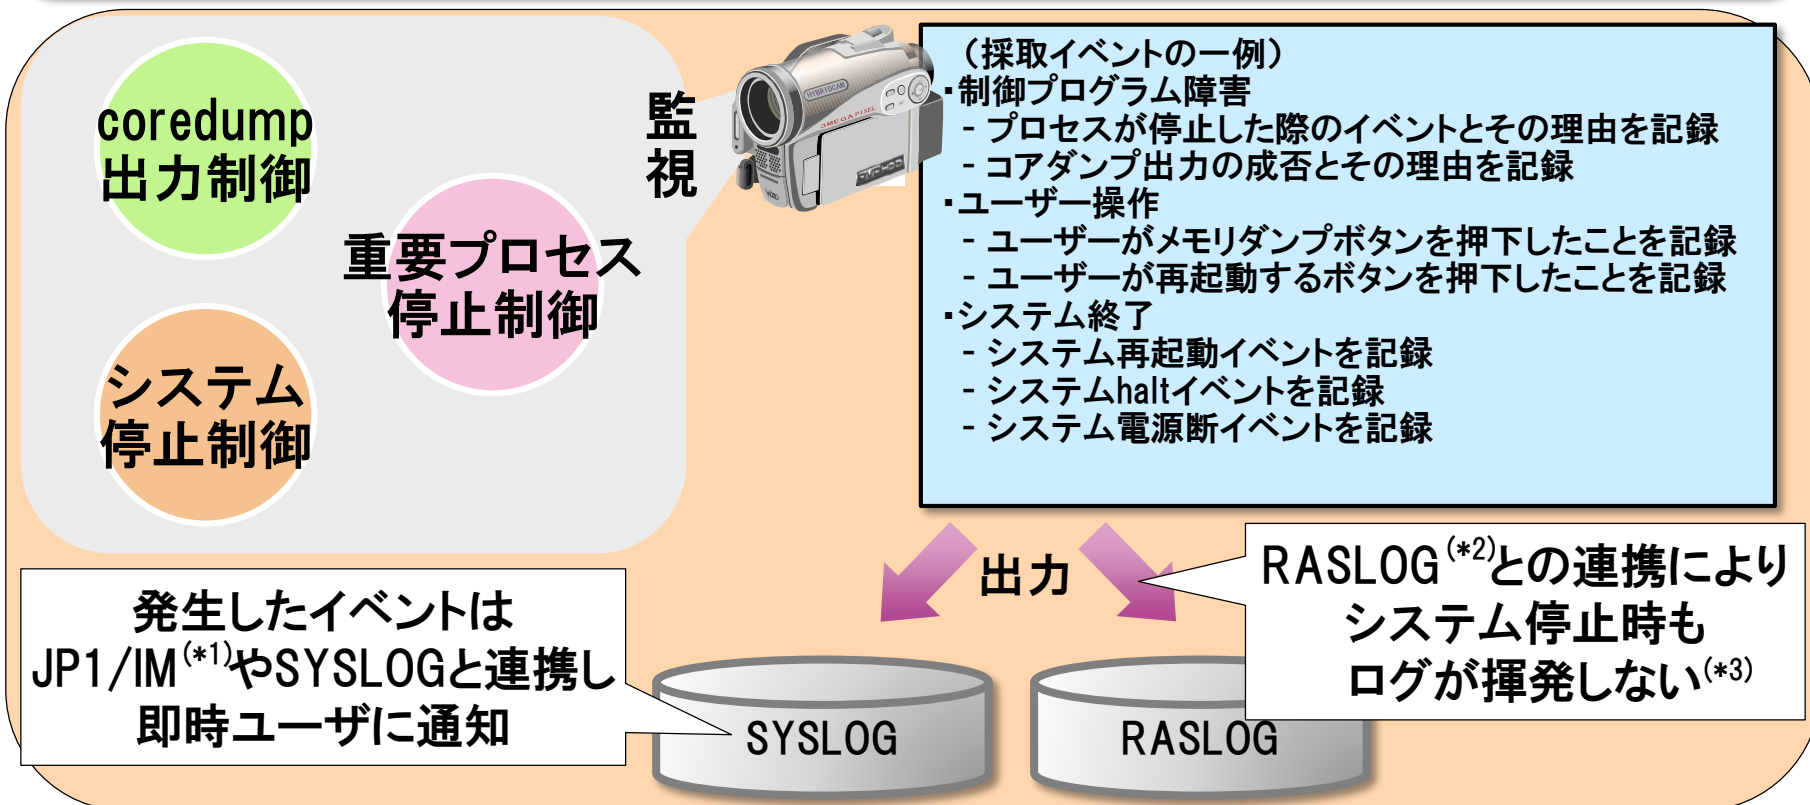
coredump
出力制御

重要プロセス
停止制御

システム
停止制御

監
視

（採取イベントの一例）
・制御プログラム障害
- プロセスが停止した際のイベントとその理由を記録
- コアダンプ出力の成否とその理由を記録
・ユーザー操作
- ユーザーがメモリダンプボタンを押下したことを記録
- ユーザーが再起動するボタンを押下したことを記録
・システム終了
- システム再起動イベントを記録
- システムhaltイベントを記録
- システム電源断イベントを記録

出力

RASLOG$^{(*2)}$との連携により
システム停止時も
ログが揮発しない$^{(*3)}$

発生したイベントは
JP1/IM$^{(*1)}$やSYSLOGと連携し
即時ユーザに通知

SYSLOG

RASLOG